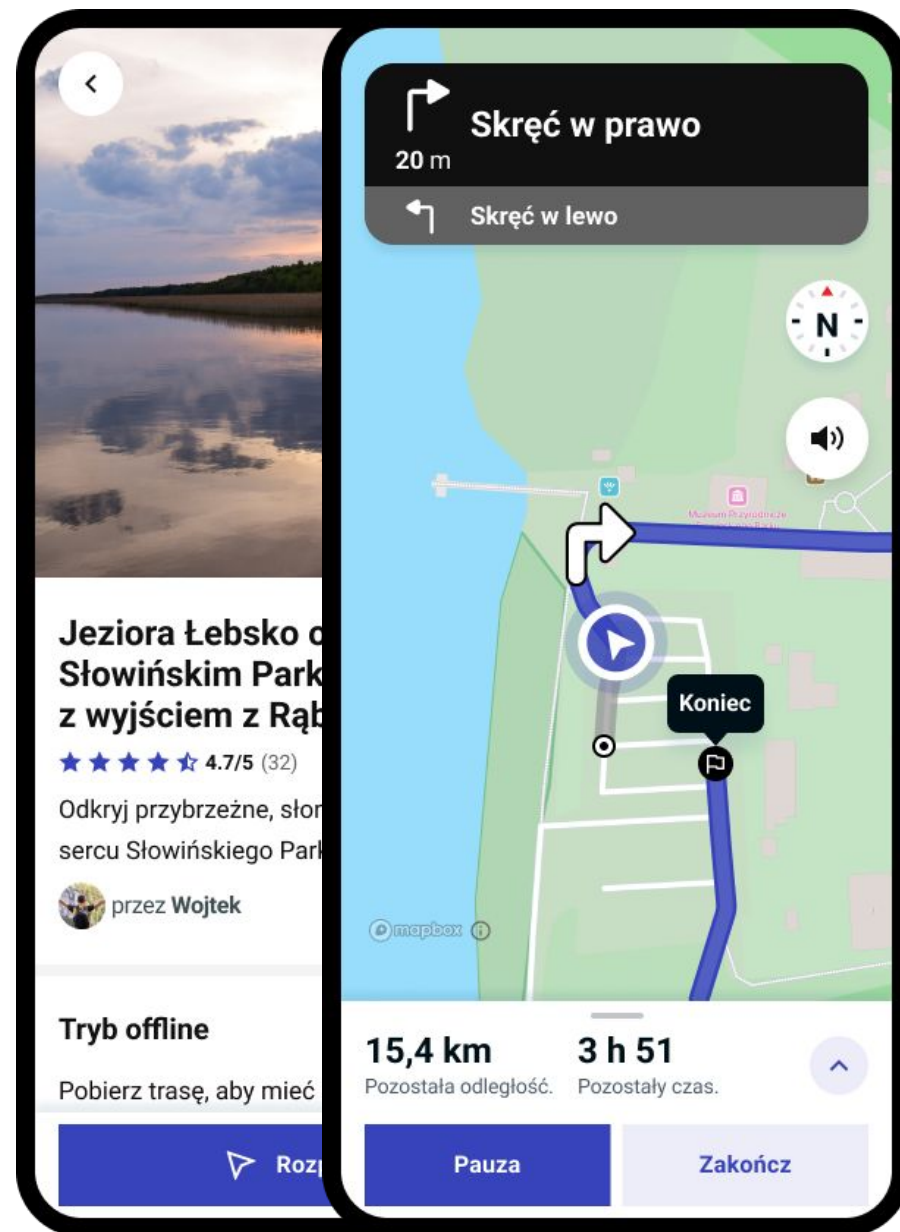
Jeziora Łebsko o
Słowińskim Park
z wyjściem z Rąb

4.7/5 (32)

Odkryj przybrzeżne, słon
sercu Słowińskiego Park

przez Wojtek

Tryb offline

Pobierz trasę, aby mieć

Roz

20 m
Skręć w prawo

Skręć w lewo

N

Muzeum Przyrodnicze

Koniec

mapbox

15,4 km
Pozostała odległość.

3 h 51
Pozostały czas.

Pauza

Zakończ